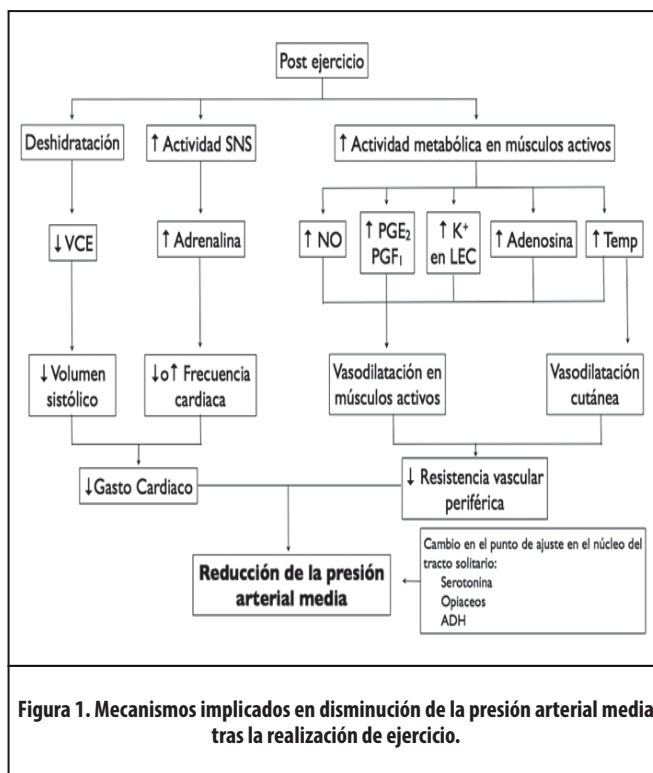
Post ejercicio

Deshidratación

↑ Actividad SNS

↑ Actividad metabólica en músculos activos

↓ VCE

↑ Adrenalina

↑ NO

↑ $PGE_2$ $PGF_1$

↑ $K^+$ en LEC

↑ Adenosina

↑ Temp

↓ Volumen sistólico

↓o↑ Frecuencia cardiaca

Vasodilatación en músculos activos

Vasodilatación cutánea

↓Gasto Cardiaco

↓ Resistencia vascular periférica

Reducción de la presión arterial media

Cambio en el punto de ajuste en el núcleo del tracto solitario:
Serotonina
Opiaceos
ADH

Figura 1. Mecanismos implicados en disminución de la presión arterial media tras la realización de ejercicio.